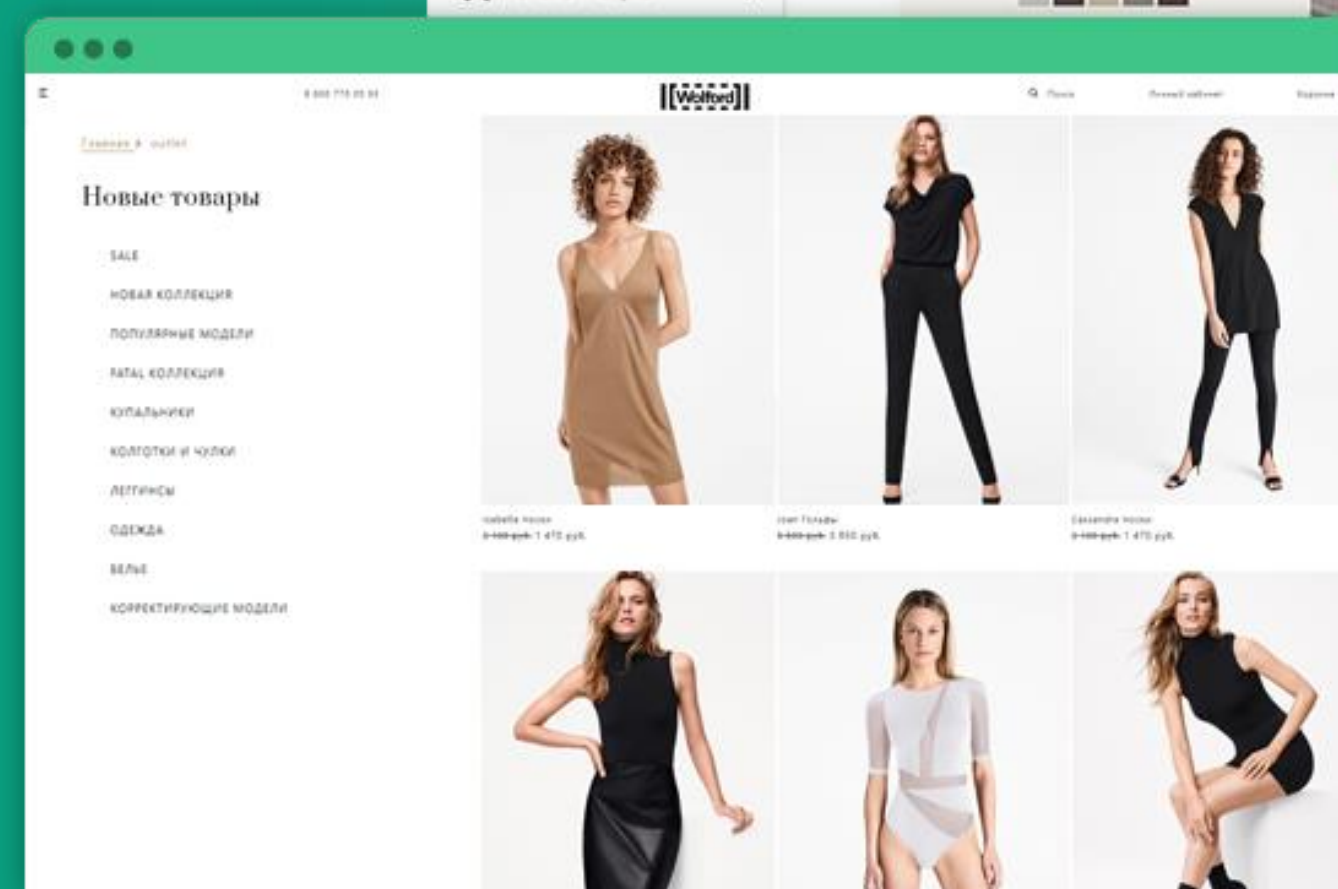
8 800 770 05 55

Wolford

Поиск

Личный кабинет

Корзина

Главная › outlet

Новые товары

SALE

НОВАЯ КОЛЛЕКЦИЯ

ПОПУЛЯРНЫЕ МОДЕЛИ

FATAL КОЛЛЕКЦИЯ

КУПАЛЬНИКИ

КОЛГОТКИ И ЧУЛКИ

ЛЕГГИНСЫ

ОДЕЖДА

БЕЛЬЕ

КОРРЕКТИРУЮЩИЕ МОДЕЛИ

Isabelle Носки
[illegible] 1 470 руб.

Joan Лосины
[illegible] 3 850 руб.

Cassandra Носки
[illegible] 1 470 руб.